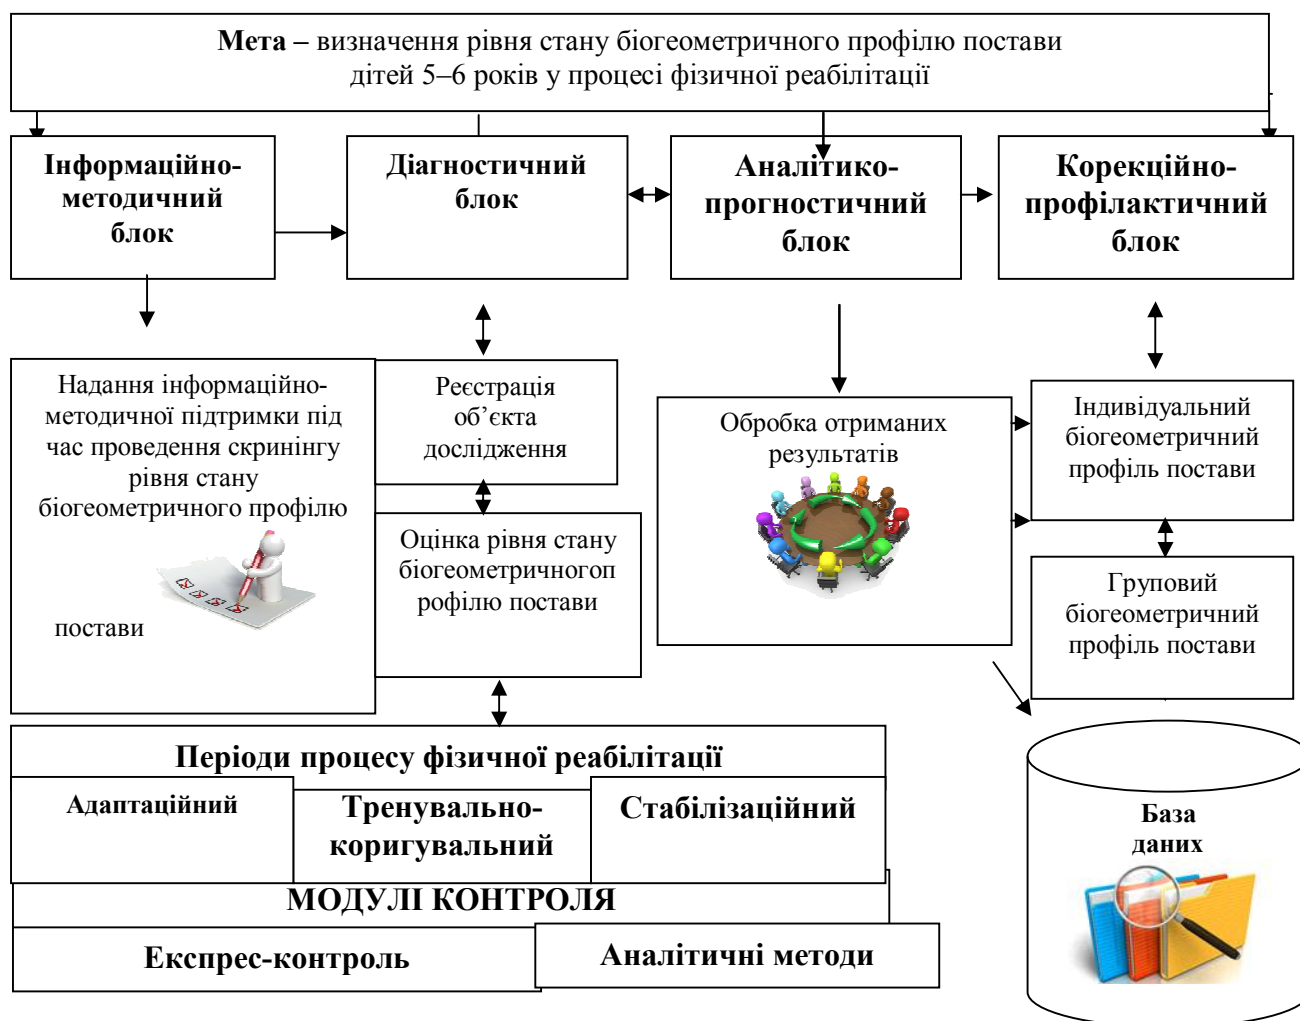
**Мета** – визначення рівня стану біогеометричного профілю постави дітей 5–6 років у процесі фізичної реабілітації

**Інформаційно-методичний блок**

**Діагностичний блок**

**Аналітико-прогностичний блок**

**Корекційно-профілактичний блок**

Надання інформаційно-методичної підтримки під час проведення скринінгу рівня стану біогеометричного профілю постави

Реєстрація об'єкта дослідження

Оцінка рівня стану біогеометричногоп рофілю постави

Обробка отриманих результатів

Індивідуальний біогеометричний профіль постави

Груповий біогеометричний профіль постави

**Періоди процесу фізичної реабілітації**

| **Адаптаційний** | **Тренувально-коригувальний** | **Стабілізаційний** |
|---|---|---|

**МОДУЛІ КОНТРОЛЯ**

| **Експрес-контроль** | **Аналітичні методи** |
|---|---|

**База даних**